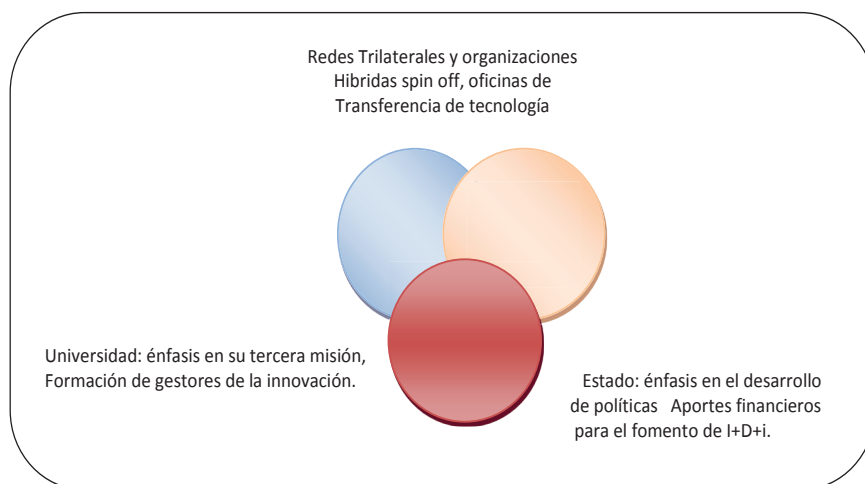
Redes Trilaterales y organizaciones Hibridas spin off, oficinas de Transferencia de tecnología

Universidad: énfasis en su tercera misión, Formación de gestores de la innovación.

Estado: énfasis en el desarrollo de políticas Aportes financieros para el fomento de I+D+i.